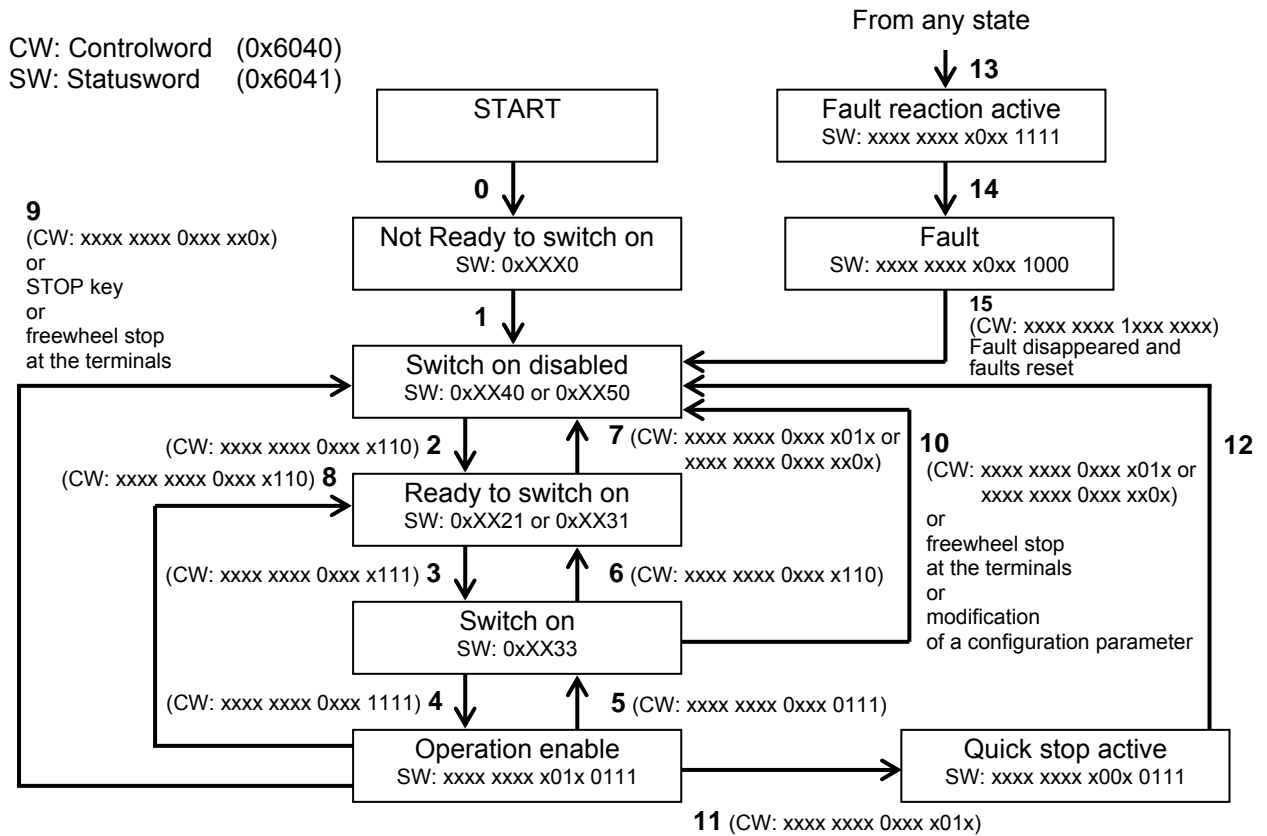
CW: Controlword (0x6040)
SW: Statusword (0x6041)

From any state

13

START

Fault reaction active
SW: xxxx xxxx x0xx 1111

0

14

9
(CW: xxxx xxxx 0xxx xx0x)
or
STOP key
or
freewheel stop
at the terminals

Not Ready to switch on
SW: 0xXXX0

Fault
SW: xxxx xxxx x0xx 1000

1

15
(CW: xxxx xxxx 1xxx xxxx)
Fault disappeared and
faults reset

Switch on disabled
SW: 0xXX40 or 0xXX50

(CW: xxxx xxxx 0xxx x110) 2

7 (CW: xxxx xxxx 0xxx x01x or
xxxx xxxx 0xxx xx0x)

10
(CW: xxxx xxxx 0xxx x01x or
xxxx xxxx 0xxx xx0x)
or
freewheel stop
at the terminals
or
modification
of a configuration parameter

12

(CW: xxxx xxxx 0xxx x110) 8

Ready to switch on
SW: 0xXX21 or 0xXX31

(CW: xxxx xxxx 0xxx x111) 3

6 (CW: xxxx xxxx 0xxx x110)

Switch on
SW: 0xXX33

(CW: xxxx xxxx 0xxx 1111) 4

5 (CW: xxxx xxxx 0xxx 0111)

Operation enable
SW: xxxx xxxx x01x 0111

Quick stop active
SW: xxxx xxxx x00x 0111

11 (CW: xxxx xxxx 0xxx x01x)